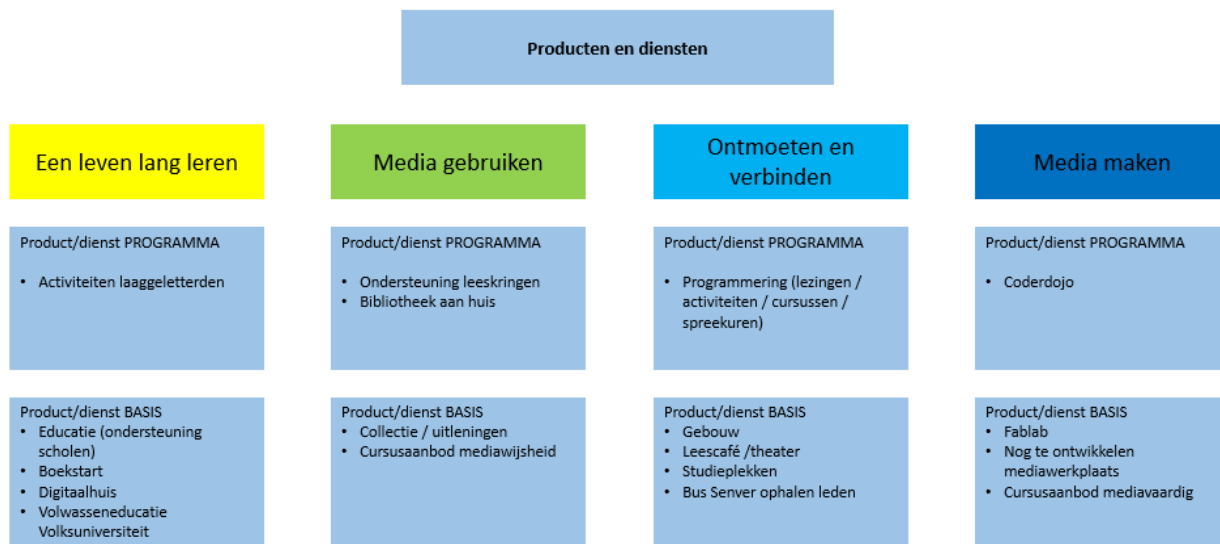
Producten en diensten

Een leven lang leren

Product/dienst PROGRAMMA

- Activiteiten laaggeletterden

Product/dienst BASIS
- Educatie (ondersteuning scholen)
- Boekstart
- Digitaalhuis
- Volwasseneducatie Volksuniversiteit

Media gebruiken

Product/dienst PROGRAMMA

- Ondersteuning leeskringen
- Bibliotheek aan huis

Product/dienst BASIS
- Collectie / uitleningen
- Cursusaanbod mediawijsheid

Ontmoeten en verbinden

Product/dienst PROGRAMMA

- Programmering (lezingen / activiteiten / cursussen / spreekuren)

Product/dienst BASIS
- Gebouw
- Leescafé /theater
- Studieplekken
- Bus Senver ophalen leden

Media maken

Product/dienst PROGRAMMA

- Coderdojo

Product/dienst BASIS
- Fablab
- Nog te ontwikkelen mediawerkplaats
- Cursusaanbod mediavaardig